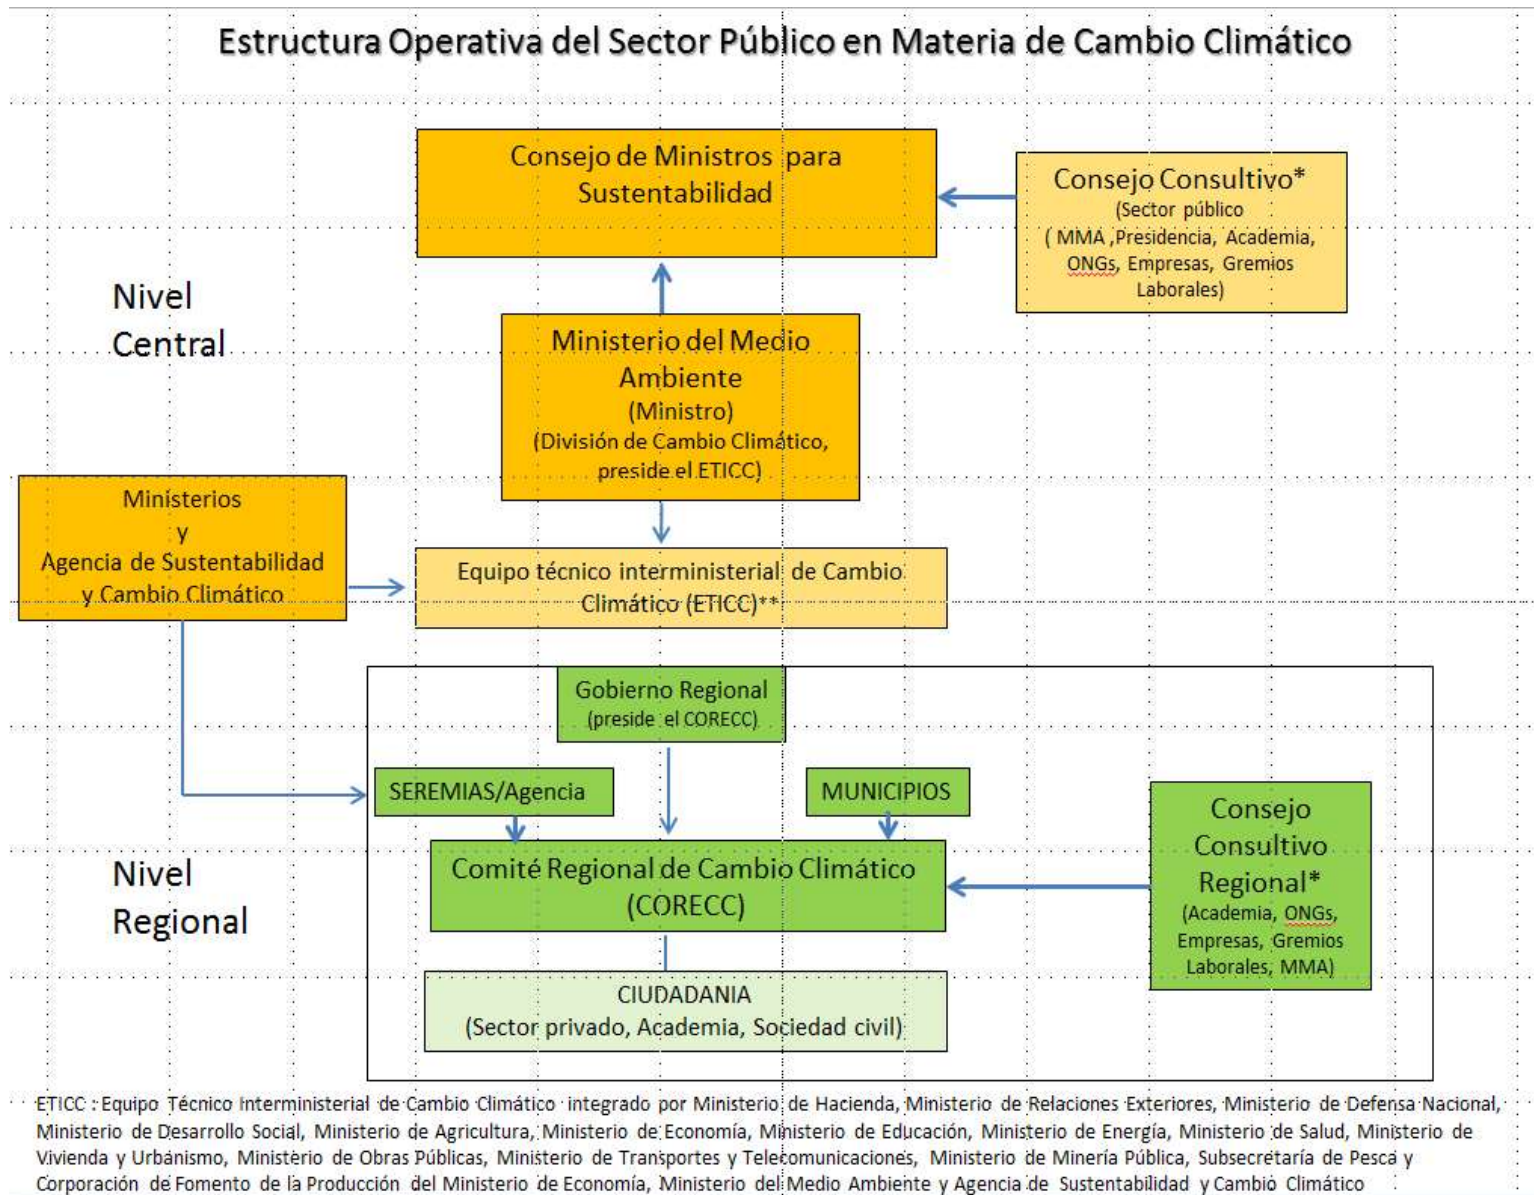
Estructura Operativa del Sector Público en Materia de Cambio Climático

Consejo de Ministros para Sustentabilidad

Consejo Consultivo*
(Sector público
( MMA ,Presidencia, Academia, ONGs, Empresas, Gremios Laborales)

Nivel Central

Ministerio del Medio Ambiente
(Ministro)
(División de Cambio Climático, preside el ETICC)

Ministerios
y
Agencia de Sustentabilidad y Cambio Climático

Equipo técnico interministerial de Cambio Climático (ETICC)**

Gobierno Regional
(preside el CORECC)

SEREMIAS/Agencia

MUNICIPIOS

Consejo Consultivo Regional*
(Academia, ONGs, Empresas, Gremios Laborales, MMA)

Nivel Regional

Comité Regional de Cambio Climático
(CORECC)

CIUDADANIA
(Sector privado, Academia, Sociedad civil)

ETICC : Equipo Técnico Interministerial de Cambio Climático integrado por Ministerio de Hacienda, Ministerio de Relaciones Exteriores, Ministerio de Defensa Nacional, Ministerio de Desarrollo Social, Ministerio de Agricultura, Ministerio de Economía, Ministerio de Educación, Ministerio de Energía, Ministerio de Salud, Ministerio de Vivienda y Urbanismo, Ministerio de Obras Públicas, Ministerio de Transportes y Telecomunicaciones, Ministerio de Minería Pública, Subsecretaría de Pesca y Corporación de Fomento de la Producción del Ministerio de Economía, Ministerio del Medio Ambiente y Agencia de Sustentabilidad y Cambio Climático